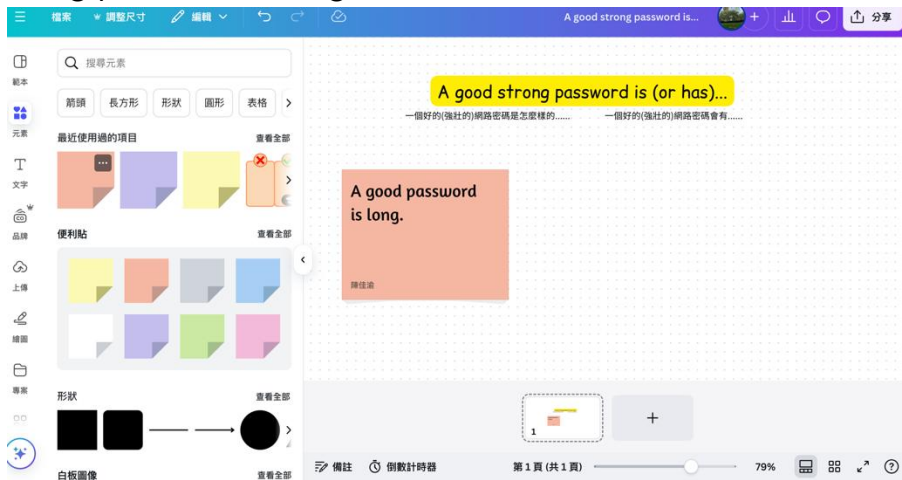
檔案 調整尺寸 編輯 A good strong password is... 分享

範本
元素
文字
品牌
上傳
繪圖
專案

搜尋元素
箭頭 長方形 形狀 圓形 表格
最近使用過的項目 查看全部
便利貼 查看全部
形狀 查看全部
白板圖像 查看全部

A good strong password is (or has)...
一個好的(強壯的)網路密碼是怎麼樣的......
一個好的(強壯的)網路密碼會有......

A good password is long.
陳佳渝

1

備註 倒數計時器 第1頁 (共1頁) 79%